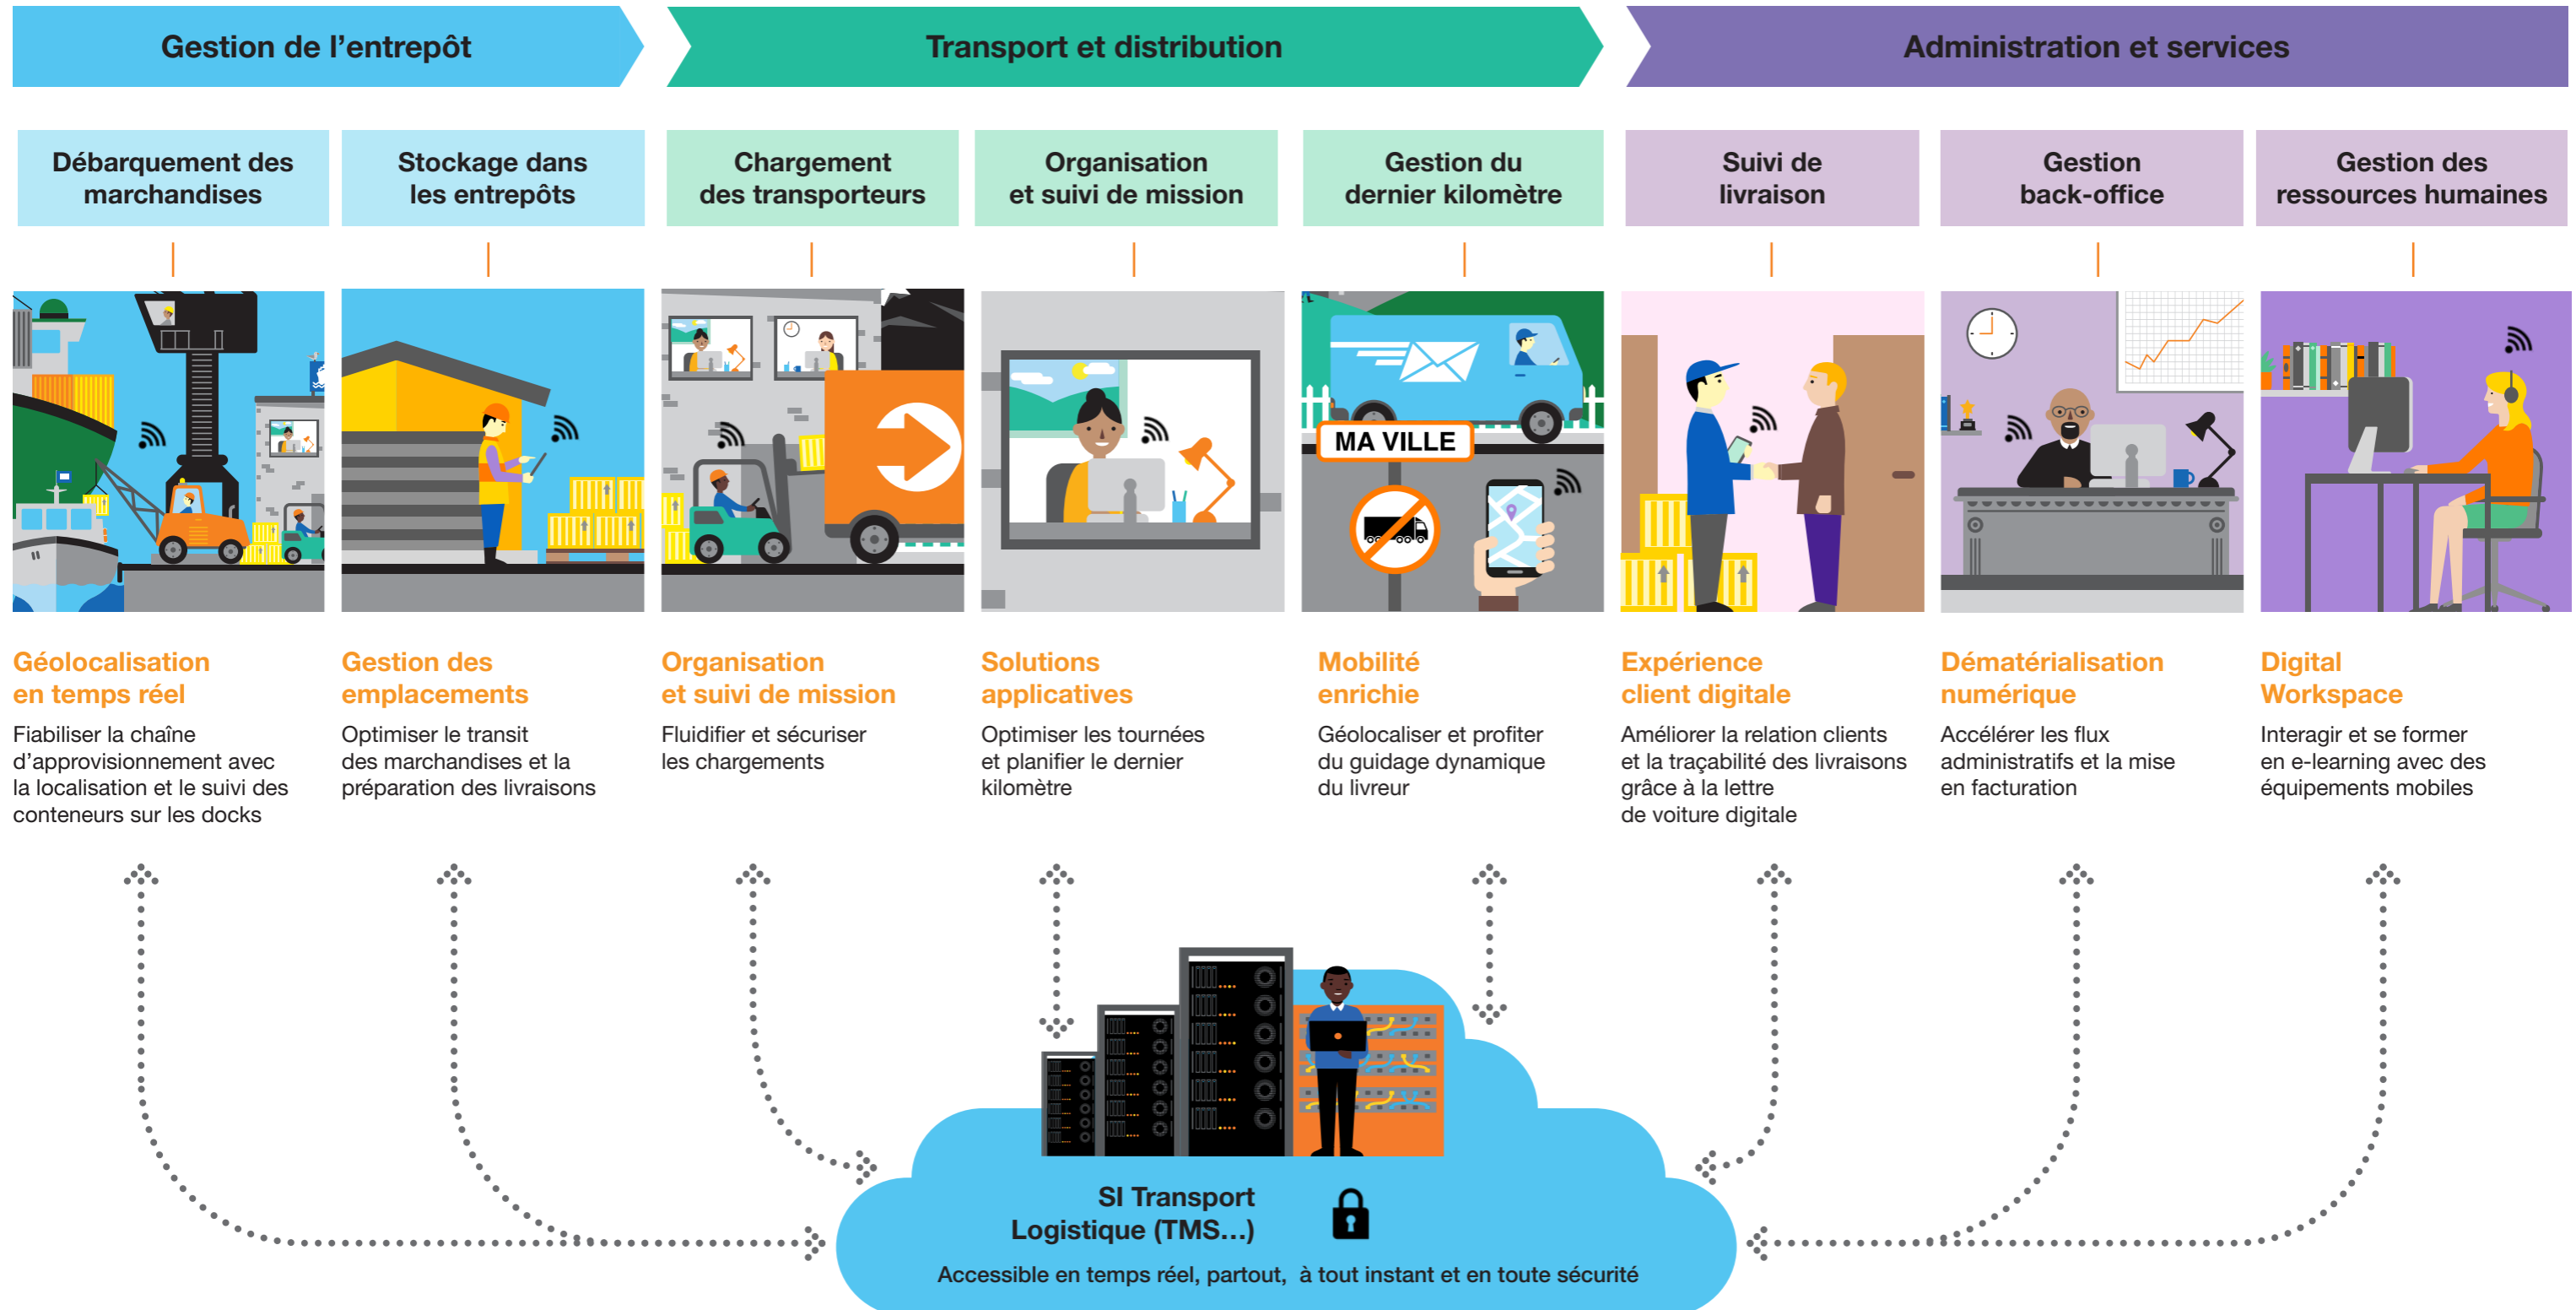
Gestion de l’entrepôt

Transport et distribution

Administration et services

Débarquement des marchandises

Stockage dans les entrepôts

Chargement des transporteurs

Organisation et suivi de mission

Gestion du dernier kilomètre

Suivi de livraison

Gestion back-office

Gestion des ressources humaines

MA VILLE

Géolocalisation en temps réel

Fiabiliser la chaîne d’approvisionnement avec la localisation et le suivi des conteneurs sur les docks

Gestion des emplacements

Optimiser le transit des marchandises et la préparation des livraisons

Organisation et suivi de mission

Fluidifier et sécuriser les chargements

Solutions applicatives

Optimiser les tournées et planifier le dernier kilomètre

Mobilité enrichie

Géolocaliser et profiter du guidage dynamique du livreur

Expérience client digitale

Améliorer la relation clients et la traçabilité des livraisons grâce à la lettre de voiture digitale

Dématérialisation numérique

Accélérer les flux administratifs et la mise en facturation

Digital Workspace

Interagir et se former en e-learning avec des équipements mobiles

SI Transport Logistique (TMS...)

Accessible en temps réel, partout, à tout instant et en toute sécurité